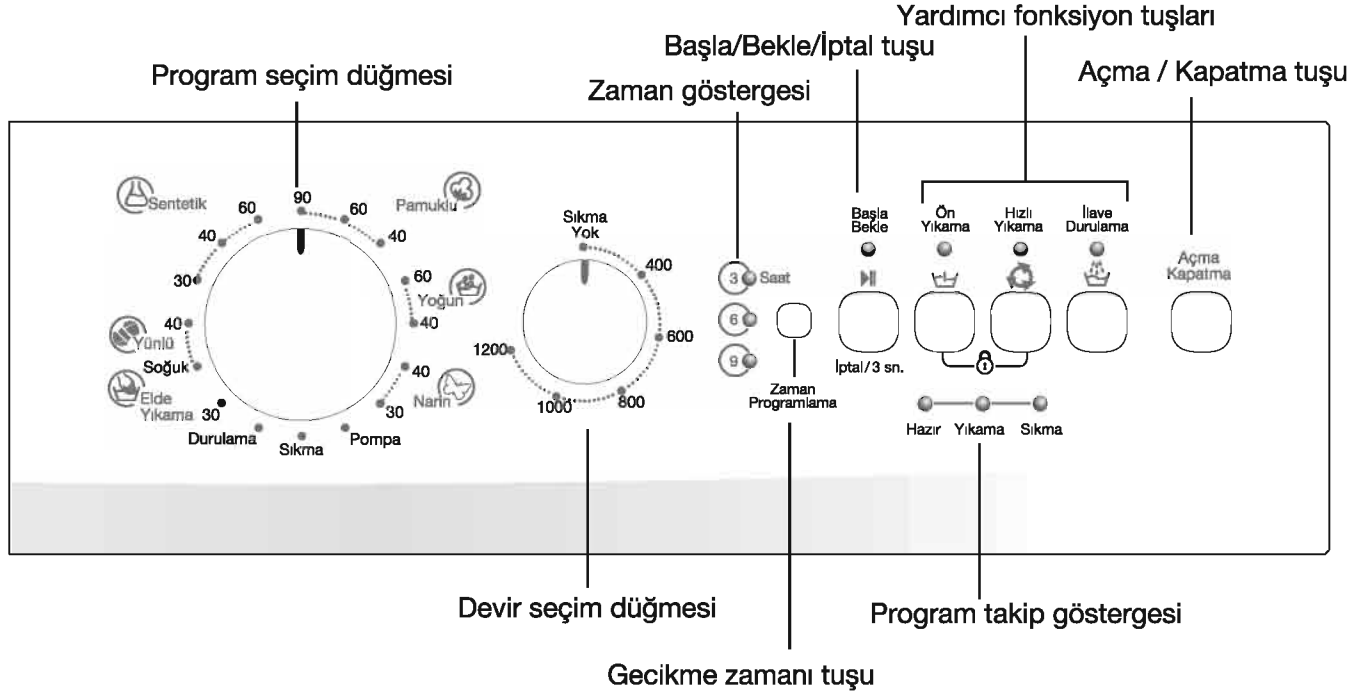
Yardımcı fonksiyon tuşları

Başla/Bekle/İptal tuşu

Program seçim düğmesi

Açma / Kapatma tuşu

Zaman göstergesi

Sentetik

90

60

60

Pamuklu

40

40

30

60

Yoğun

40

40

Yünlü

Soğuk

40

Elde Yıkama

Narin

30

30

Durulama

Sıkma

Pompa

Sıkma Yok

400

600

800

1000

1200

3 Saat

6

9

Zaman Programlama

Başla Bekle

İptal/3 sn.

Ön Yıkama

Hızlı Yıkama

İlave Durulama

Açma Kapatma

Hazır

Yıkama

Sıkma

Devir seçim düğmesi

Program takip göstergesi

Gecikme zamanı tuşu